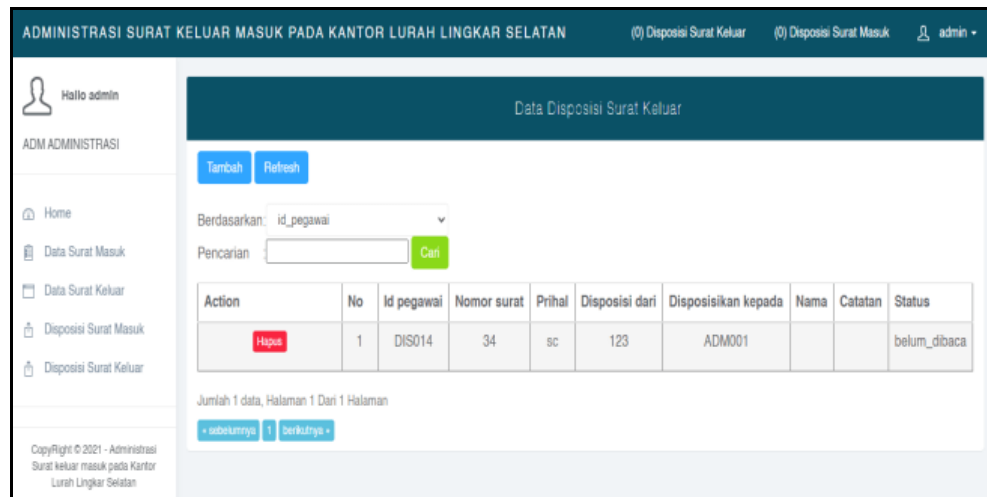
ADMINISTRASI SURAT KELUAR MASUK PADA KANTOR LURAH LINGKAR SELATAN

(0) Disposisi Surat Keluar (0) Disposisi Surat Masuk admin

Hallo admin

ADM ADMINISTRASI

Home

Data Surat Masuk

Data Surat Keluar

Disposisi Surat Masuk

Disposisi Surat Keluar

CopyRight © 2021 - Administrasi Surat keluar masuk pada Kantor Lurah Lingkar Selatan

Data Disposisi Surat Keluar

Tambah Refresh

Berdasarkan: id_pegawai

Pencarian : Cari

| Action | No | Id pegawai | Nomor surat | Prihal | Disposisi dari | Disposisikan kepada | Nama | Catatan | Status |
|---|---|---|---|---|---|---|---|---|---|
| Hapus | 1 | DIS014 | 34 | sc | 123 | ADM001 | | | belum_dibaca |

Jumlah 1 data, Halaman 1 Dari 1 Halaman

« sebelumnya 1 berikutnya »